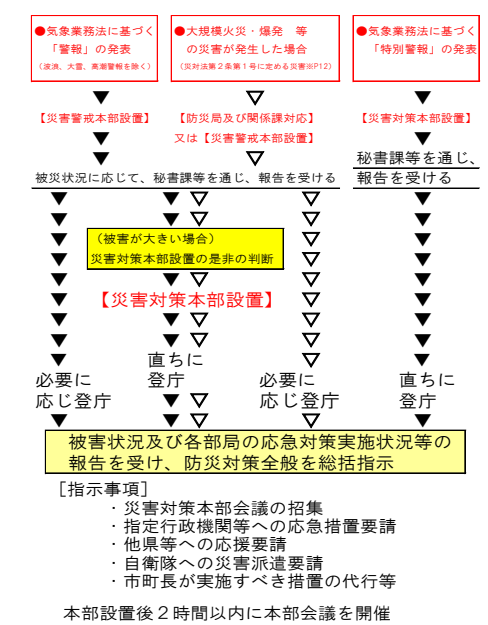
●気象業務法に基づく「警報」の発表
(波浪、大雪、高潮警報を除く)

●大規模火災・爆発 等の災害が発生した場合
(災対法第2条第1号に定める災害※P12)

●気象業務法に基づく「特別警報」の発表

【災害警戒本部設置】

【防災局及び関係課対応】
又は【災害警戒本部設置】

【災害対策本部設置】

被災状況に応じて、秘書課等を通じ、報告を受ける

秘書課等を通じ、報告を受ける

(被害が大きい場合)
災害対策本部設置の是非の判断

【災害対策本部設置】

必要に応じ登庁

直ちに登庁

必要に応じ登庁

直ちに登庁

被害状況及び各部局の応急対策実施状況等の報告を受け、防災対策全般を総括指示

[指示事項]
・災害対策本部会議の招集
・指定行政機関等への応急措置要請
・他県等への応援要請
・自衛隊への災害派遣要請
・市町長が実施すべき措置の代行等

本部設置後2時間以内に本部会議を開催